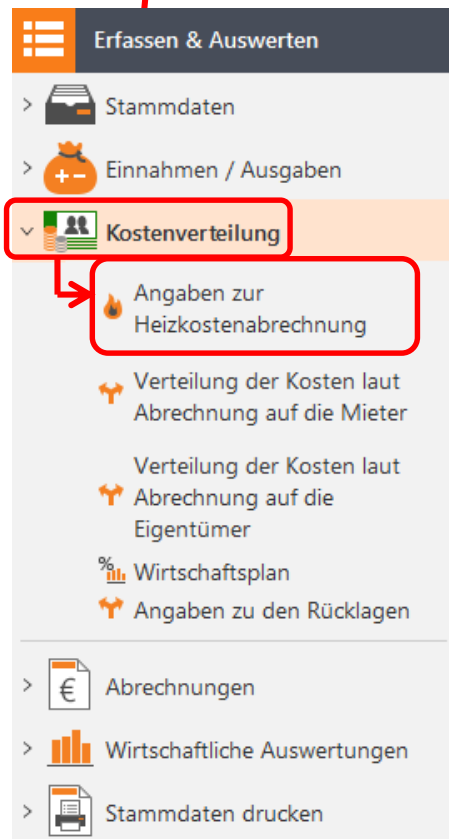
Erfassen & Auswerten

Stammdaten

Einnahmen / Ausgaben

Kostenverteilung

Angaben zur Heizkostenabrechnung

Verteilung der Kosten laut Abrechnung auf die Mieter

Verteilung der Kosten laut Abrechnung auf die Eigentümer

Wirtschaftsplan

Angaben zu den Rücklagen

Abrechnungen

Wirtschaftliche Auswertungen

Stammdaten drucken